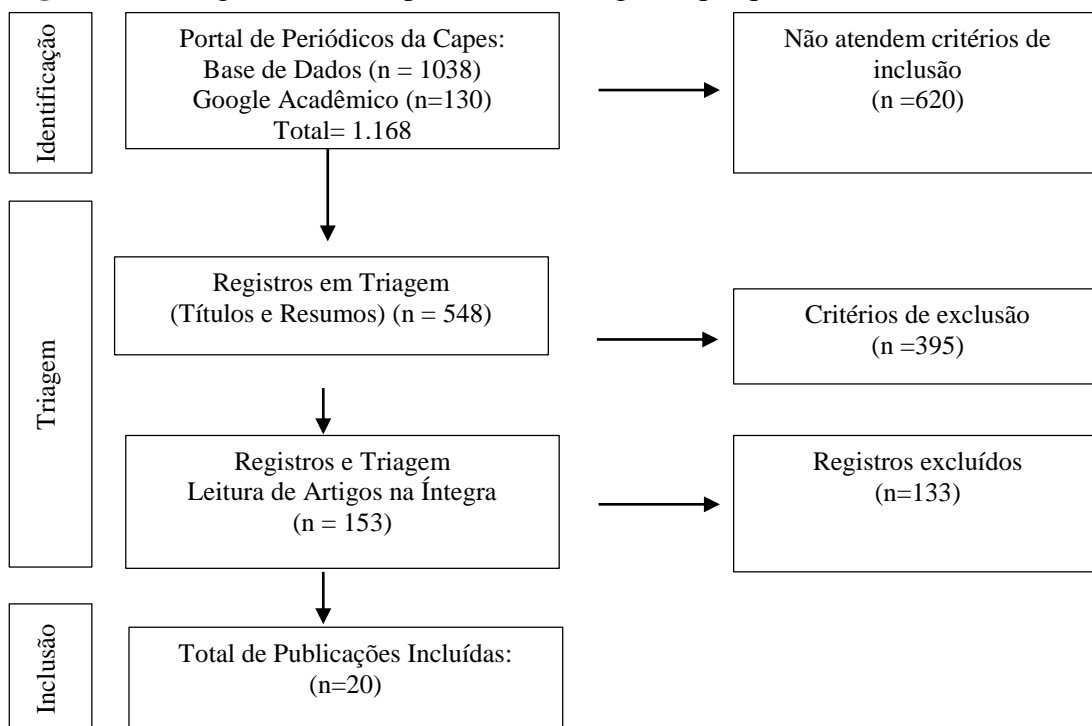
Identificação

Portal de Periódicos da Capes:
Base de Dados (n = 1038)
Google Acadêmico (n=130)
Total= 1.168

Não atendem critérios de inclusão
(n =620)

Triagem

Registros em Triagem
(Títulos e Resumos) (n = 548)

Critérios de exclusão
(n =395)

Registros e Triagem
Leitura de Artigos na Íntegra
(n = 153)

Registros excluídos
(n=133)

Inclusão

Total de Publicações Incluídas:
(n=20)